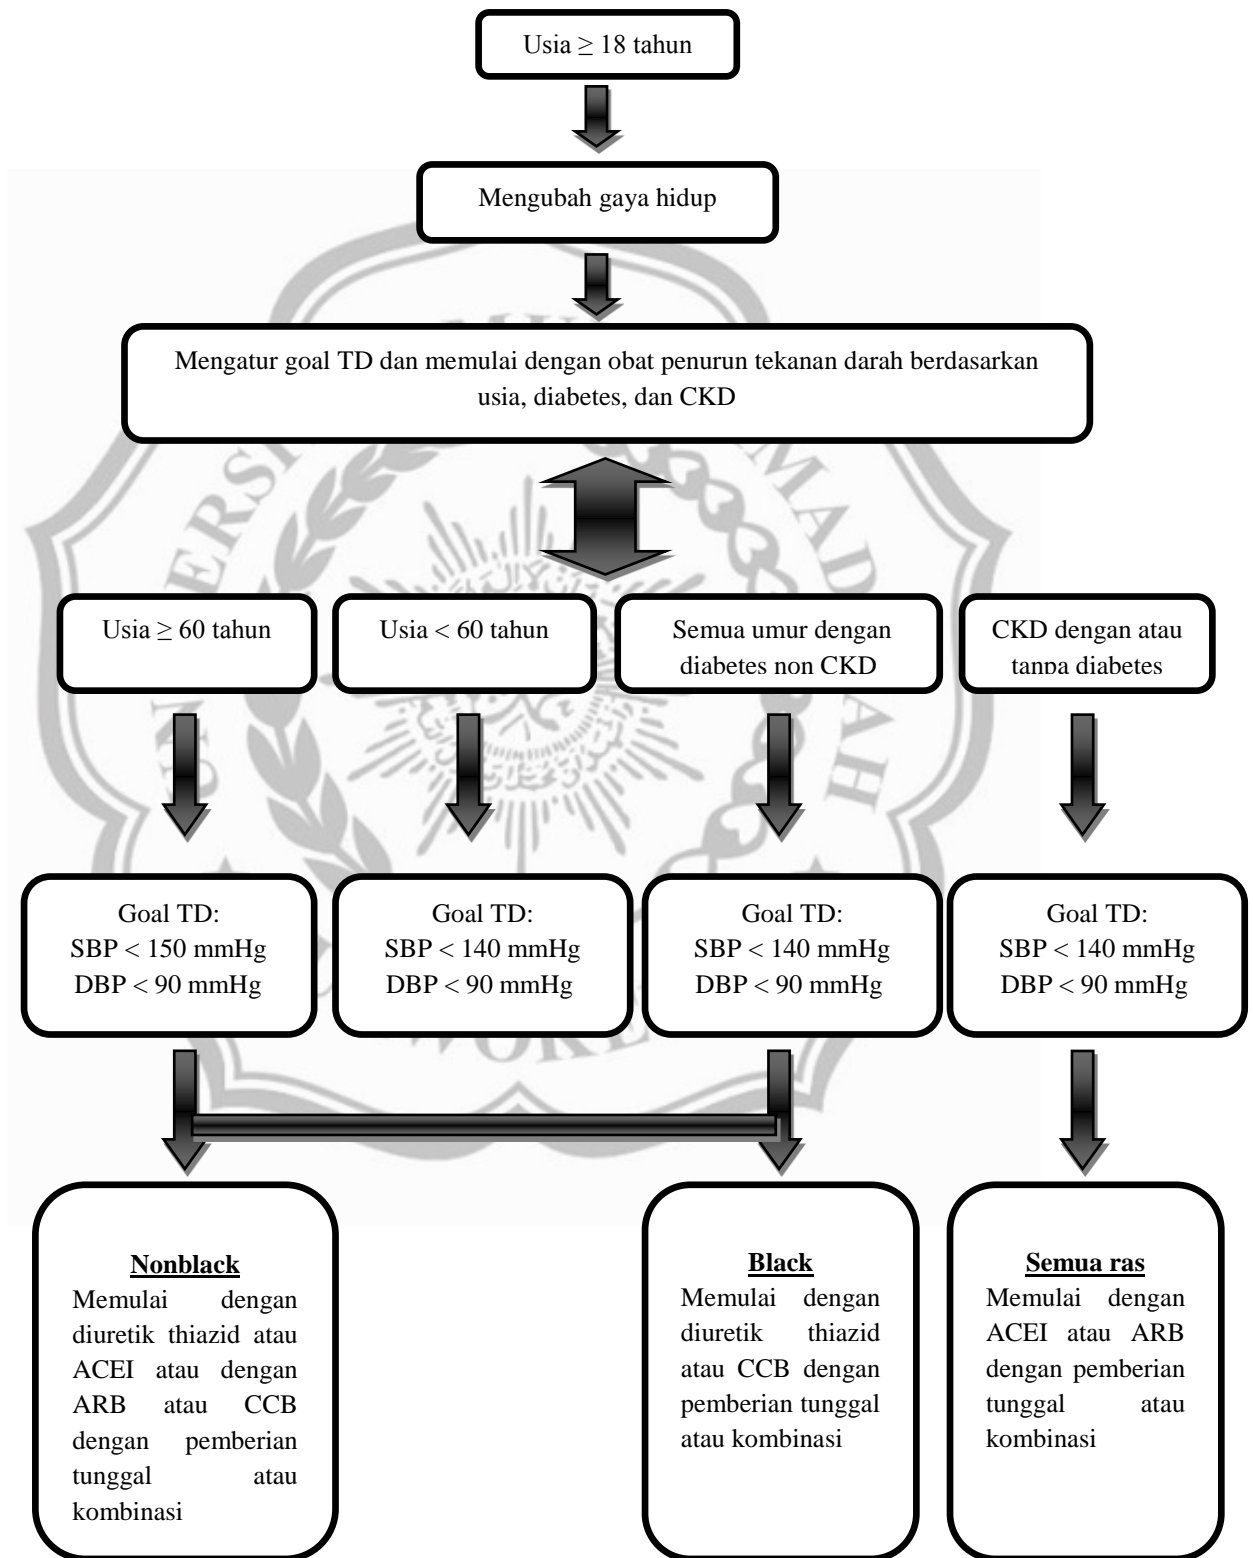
Usia $\geq$ 18 tahun

Mengubah gaya hidup

Mengatur goal TD dan memulai dengan obat penurun tekanan darah berdasarkan usia, diabetes, dan CKD

Usia $\geq$ 60 tahun

Usia < 60 tahun

Semua umur dengan diabetes non CKD

CKD dengan atau tanpa diabetes

Goal TD:
SBP < 150 mmHg
DBP < 90 mmHg

Goal TD:
SBP < 140 mmHg
DBP < 90 mmHg

Goal TD:
SBP < 140 mmHg
DBP < 90 mmHg

Goal TD:
SBP < 140 mmHg
DBP < 90 mmHg

**Nonblack**
Memulai dengan diuretik thiazid atau ACEI atau dengan ARB atau CCB dengan pemberian tunggal atau kombinasi

**Black**
Memulai dengan diuretik thiazid atau CCB dengan pemberian tunggal atau kombinasi

**Semua ras**
Memulai dengan ACEI atau ARB dengan pemberian tunggal atau kombinasi